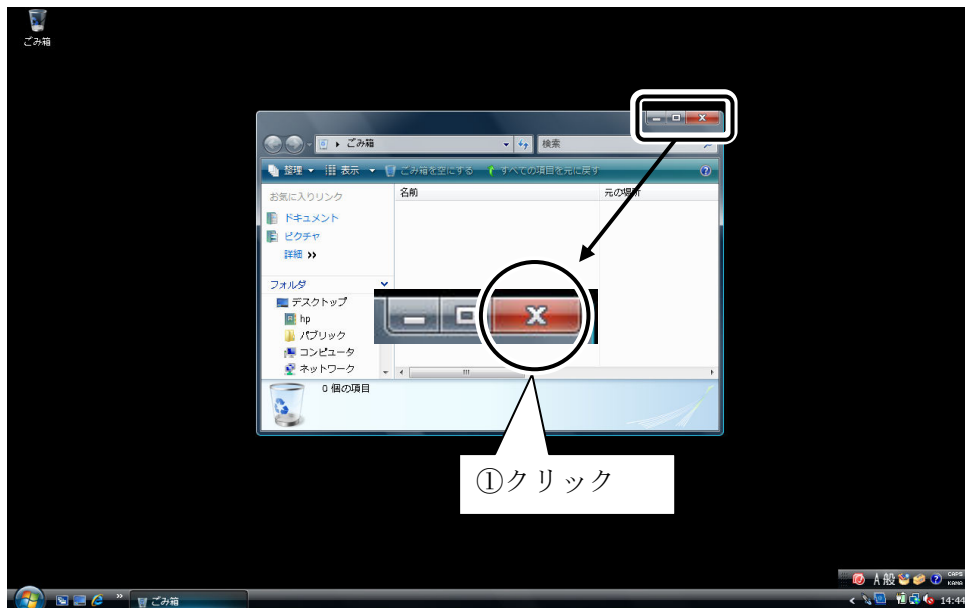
ごみ箱

ごみ箱

検索

整理 表示 ごみ箱を空にする すべての項目を元に戻す

お気に入りリンク

ドキュメント

ピクチャ

詳細 »

フォルダ

デスクトップ

hp

パブリック

コンピュータ

ネットワーク

名前

元の場所

0 個の項目

①クリック

ごみ箱

A 般

CAPS KANA

14:44